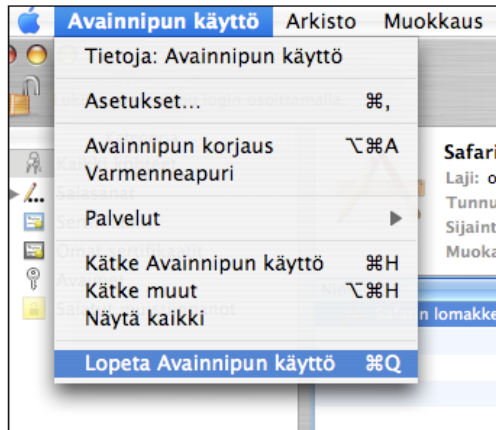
Avainnipun käyttö Arkisto Muokkaus

Tietoja: Avainnipun käyttö

Asetukset... ⌘,

Avainnipun korjaus ⌥⌘A
Varmenneapuri

Palvelut ▶

Kätke Avainnipun käyttö ⌘H
Kätke muut ⌥⌘H
Näytä kaikki

Lopeta Avainnipun käyttö ⌘Q

Safari
Laji: o
Tunnu
Sijaint
Muoka

n lomakke